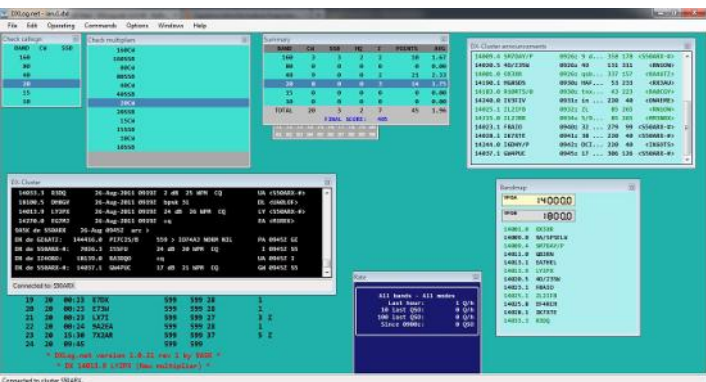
DXLog.net - ian.d.dxl

File Edit Operating Commands Options Windows Help

Check callsign
BAND CW SSB
160
80
40
20
15
10

Check multiplier
160CW
160SSB
80CW
80SSB
40CW
40SSB
20CW
20SSB
15CW
15SSB
10CW
10SSB

Summary
| BAND | CW | SSB | HQ | Z | POINTS | AVG |
|---|---|---|---|---|---|---|
| 160 | 3 | 3 | 2 | 2 | 10 | 1.67 |
| 80 | 0 | 0 | 0 | 0 | 0 | 0.00 |
| 40 | 0 | 0 | 0 | 0 | 0 | 0.00 |
| 20 | 8 | 0 | 2 | 2 | 14 | 1.75 |
| 15 | 0 | 0 | 0 | 0 | 0 | 0.00 |
| 10 | 0 | 0 | 0 | 0 | 0 | 0.00 |
| TOTAL | 20 | 3 | 2 | 7 | 45 | 1.96 |

FINAL SCORE: 405

DX Cluster announcements
14009.0 SM7DAY/P 0926z 9 d... 558 179 <S50ARX-8>
14005.5 4O/IZ5NE 0926z 40 131 331 <RN3OW>
18068.0 OX3XR 0926z qsb... 337 157 <RA3ATZ>
14190.0 M6ABEN 0930z HAF... 53 233 <RK3AU>
10103.0 RS0MTS/0 0930z txx... 43 223 <RA0CQY>
14240.0 IK3FIV 0931z in ... 220 48 <RN4VRE>
14025.1 2L2IFB 0932z 2L 85 265 <RN3OW>
14235.0 2L2DBR 0935z 8... 85 365 <RM3WEB>
14023.1 F8AIO 0940z 32 ... 279 99 <S50ARX-8>
14018.1 IK7XTE 0941z 10 ... 220 48 <S50ARX-8>
14023.0 IK0HMY/P 0942z OCI... 220 48 <IK8STS>
14057.1 GW4PGC 0945z 17 ... 380 126 <S50ARX-8>

DX Cluster
14033.3 R3DQ 26-Aug-2011 0939Z 2 dB 25 WPM CQ UA <S50ARX-8>
18100.5 OH8GV 26-Aug-2011 0939Z bpsk 31 DL <DH8LEF>
14013.0 LY3FX 26-Aug-2011 0939Z 24 dB 20 WPM CQ LY <S50ARX-8>
14370.0 YO3MI 26-Aug-2011 0939Z cq YO <S50ARX-8>
DXSK de S50ARX 26-Aug-2011 0945Z arc >
DX de G2BAT2: 144050.0 F1TCS/B 55B > IO74A3 NOBM NIL PA 0945Z GC
DX de S50ARX-#: 7035.3 I5SFO 24 dB 20 WPM CQ EU 0945Z 55
DX de IZ4OBO: 18139.0 KA3DQQ cq NA 0945Z I
DX de S50ARX-#: 14057.1 GW4PGC 37 dB 31 WPM CQ GW 0945Z 55

Connected to S50ARX

19 20 00:13 E7DX 599 599 28 1
20 20 00:23 E73W 599 599 28 1
21 20 00:23 LX7I 599 599 27 3 Z
22 20 00:24 9A2EA 599 599 28 1
23 20 15:30 7X2AR 599 599 37 3 Z
24 20 00:45 599 599

* DXLog.net version 1.0.11 rev 1 by 9A5K *
* DX 14013.0 LY3FX (New multiplier) *

Bandmap
SP0A 14000.0
SP0B 14000.0
14000.0 OX3XR
14000.0 4O/IZ5NE
14000.5 SM7DAY/P
14005.0 GB1RN
14015.5 EA7DEL
14013.0 LY3FX
14015.3 2L2IFB
14018.1 IK7XTE
14023.1 IV4RCH
14018.1 IK7XTE
14033.3 R3DQ

Rate
All bands - All modes
Last hour: 1 Q/h
10 Last QSO: 0 Q/h
100 Last QSO: 0 Q/h
Since 0900z: 0 QSO

Connected to cluster S50ARX